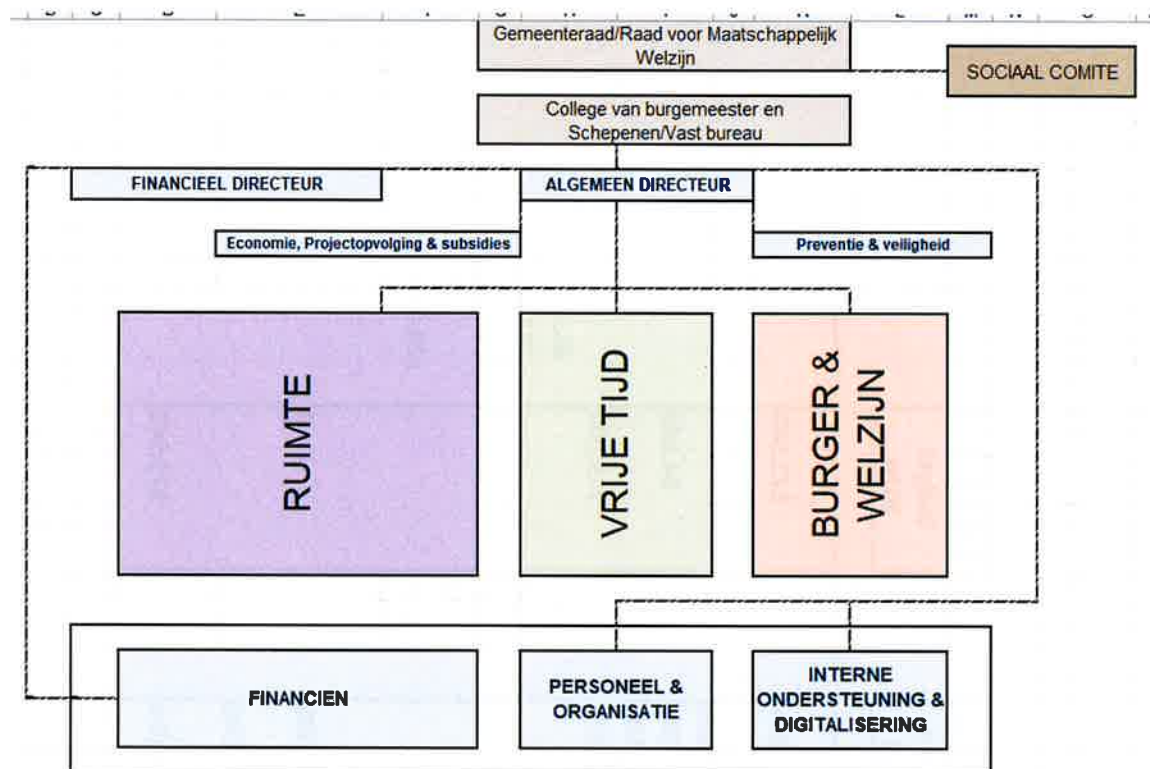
Gemeenteraad/Raad voor Maatschappelijk Welzijn

SOCIAAL COMITE

College van burgemeester en Schepenen/Vast bureau

FINANCIEEL DIRECTEUR

ALGEMEEN DIRECTEUR

Economie, Projectopvolging & subsidies

Preventie & veiligheid

RUIMTE

VRIJE TIJD

BURGER & WELZIJN

FINANCIEN

PERSONEEL & ORGANISATIE

INTERNE ONDERSTEUNING & DIGITALISERING